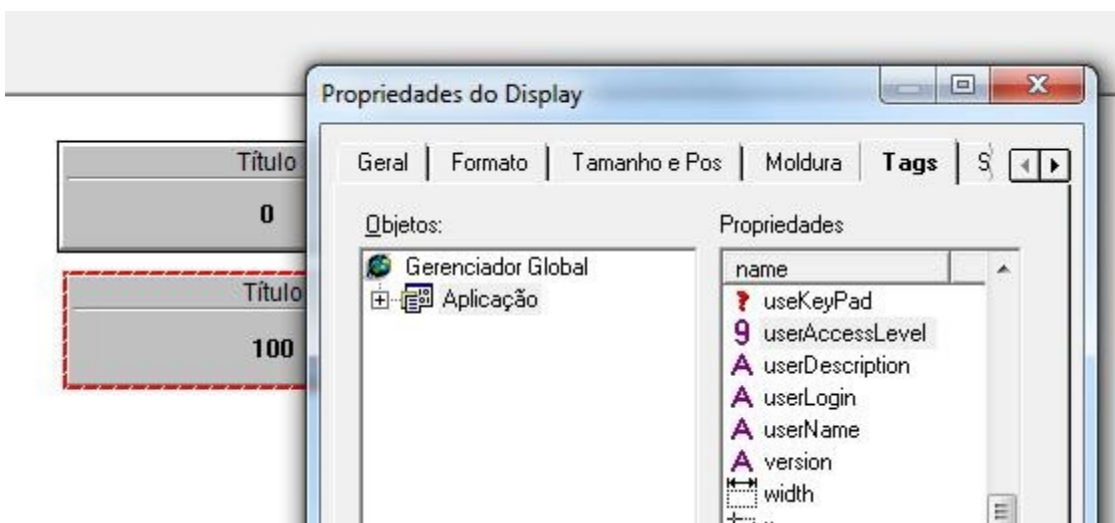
Título
0
Título
100

Propriedades do Display

Geral | Formato | Tamanho e Pos | Moldura | Tags | S

Objetos:
Gerenciador Global
Aplicação

Propriedades
name
useKeyPad
userAccessLevel
userDescription
userLogin
userName
version
width